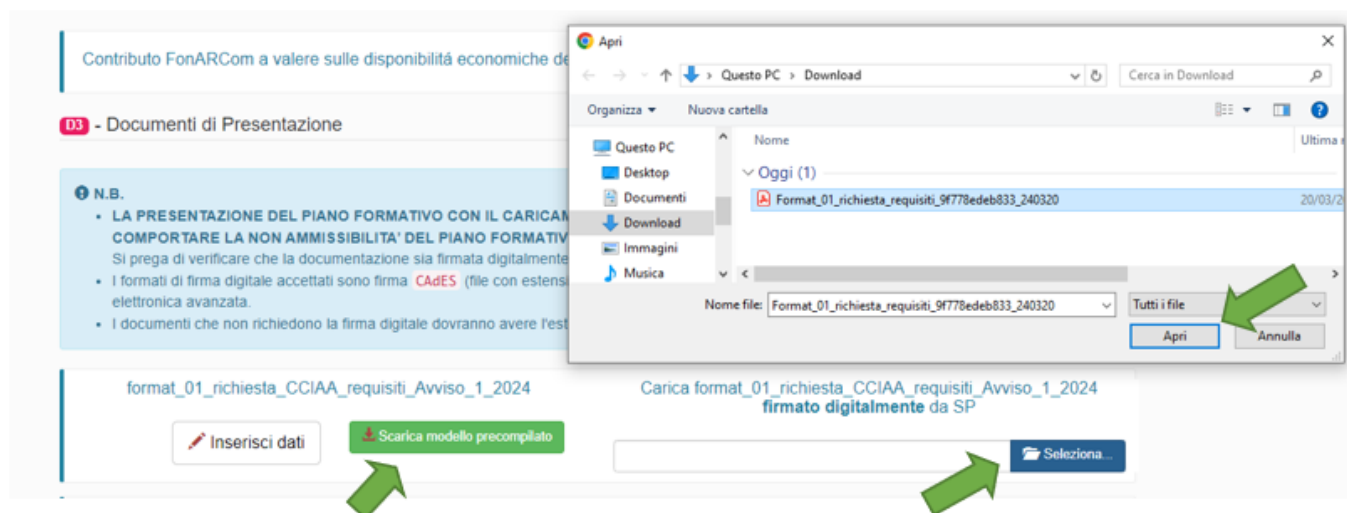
Contributo FonARCom a valere sulle disponibilitá economiche de

D3 - Documenti di Presentazione

N.B.
• LA PRESENTAZIONE DEL PIANO FORMATIVO CON IL CARICAM
COMPORTARE LA NON AMMISSIBILITA' DEL PIANO FORMATIV
Si prega di verificare che la documentazione sia firmata digitalmente
• I formati di firma digitale accettati sono firma CAdES (file con estens
elettronica avanzata.
• I documenti che non richiedono la firma digitale dovranno avere l'est

Apri

Questo PC > Download

Cerca in Download

Organizza ▾ Nuova cartella

Questo PC
Desktop
Documenti
Download
Immagini
Musica

Nome
Ultima

Oggi (1)

Format_01_richiesta_requisiti_9f778edeb833_240320
20/03/2

Nome file: Format_01_richiesta_requisiti_9f778edeb833_240320
Tutti i file

Apri
Annulla

format_01_richiesta_CCIAA_requisiti_Avviso_1_2024

Inserisci dati

Scarica modello precompilato

Carica format_01_richiesta_CCIAA_requisiti_Avviso_1_2024
firmato digitalmente da SP

Seleziona...